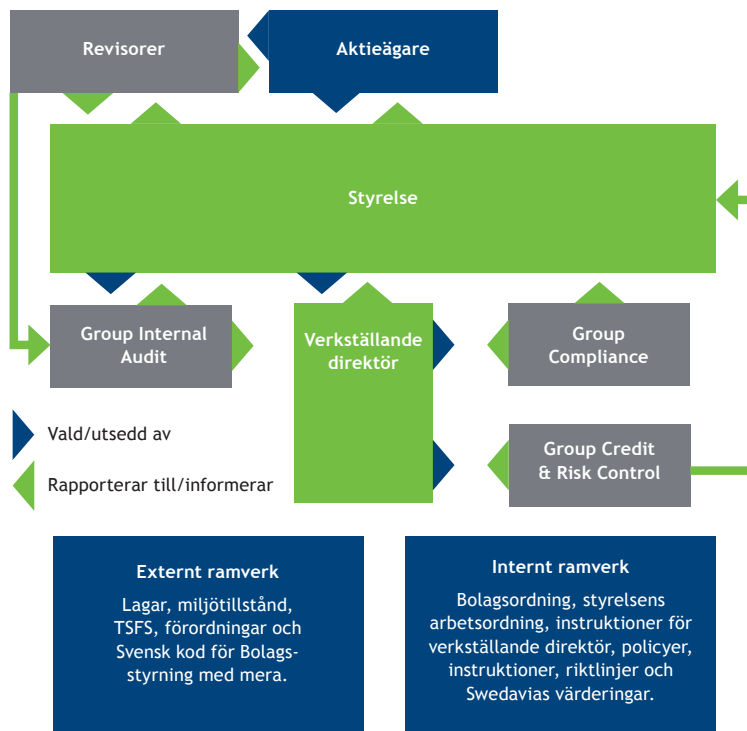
Revisorer

Aktieägare

Styrelse

Group Internal Audit

Verkställande direktör

Group Compliance

Vald/utsedd av

Rapporterar till/informerar

Group Credit & Risk Control

Externt ramverk

Lagar, miljötillstånd, TSFS, förordningar och Svensk kod för Bolagsstyrning med mera.

Internt ramverk

Bolagsordning, styrelsens arbetsordning, instruktioner för verkställande direktör, policyer, instruktioner, riktlinjer och Swedavias värderingar.